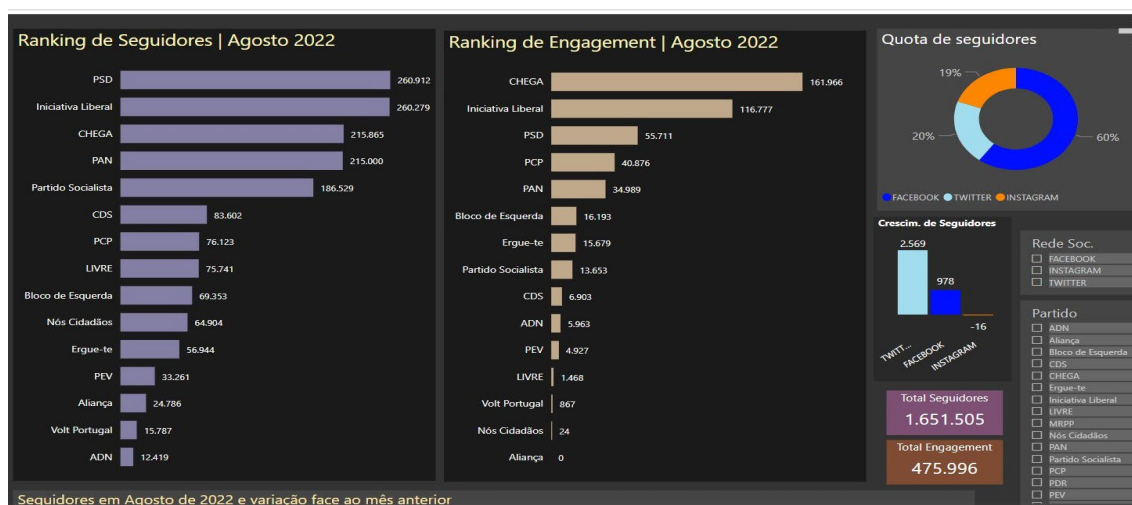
Ranking de Seguidores | Agosto 2022

| Partido | Seguidores |
|---|---|
| PSD | 260.912 |
| Iniciativa Liberal | 260.279 |
| CHEGA | 215.865 |
| PAN | 215.000 |
| Partido Socialista | 186.529 |
| CDS | 83.602 |
| PCP | 76.123 |
| LIVRE | 75.741 |
| Bloco de Esquerda | 69.353 |
| Nós Cidadãos | 64.904 |
| Ergue-te | 56.944 |
| PEV | 33.261 |
| Aliança | 24.786 |
| Volt Portugal | 15.787 |
| ADN | 12.419 |

Ranking de Engagement | Agosto 2022

| Partido | Engagement |
|---|---|
| CHEGA | 161.966 |
| Iniciativa Liberal | 116.777 |
| PSD | 55.711 |
| PCP | 40.876 |
| PAN | 34.989 |
| Bloco de Esquerda | 16.193 |
| Ergue-te | 15.679 |
| Partido Socialista | 13.653 |
| CDS | 6.903 |
| ADN | 5.963 |
| PEV | 4.927 |
| LIVRE | 1.468 |
| Volt Portugal | 867 |
| Nós Cidadãos | 24 |
| Aliança | 0 |

Quota de seguidores
19%
20%
60%
FACEBOOK TWITTER INSTAGRAM

Crescim. de Seguidores
2.569
978
-16
TWITT...
FACEBOOK
INSTAGRAM

Total Seguidores
1.651.505

Total Engagement
475.996

Rede Soc.
FACEBOOK
INSTAGRAM
TWITTER

Partido
ADN
Aliança
Bloco de Esquerda
CDS
CHEGA
Ergue-te
Iniciativa Liberal
LIVRE
MRPP
Nós Cidadãos
PAN
Partido Socialista
PCP
PDR
PEV

Seguidores em Agosto de 2022 e variação face ao mês anterior